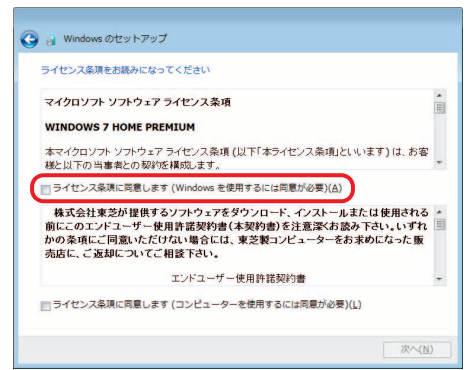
Windows のセットアップ

ライセンス条項をお読みになってください

マイクロソフト ソフトウェア ライセンス条項

WINDOWS 7 HOME PREMIUM

本マイクロソフト ソフトウェア ライセンス条項 (以下「本ライセンス条項」といいます) は、お客様と以下の当事者との契約を構成します。

ライセンス条項に同意します (Windows を使用するには同意が必要)(A)

株式会社東芝が提供するソフトウェアをダウンロード、インストールまたは使用される前にこのエンドユーザー使用許諾契約書(本契約書)を注意深くお読み下さい。いずれかの条項にご同意いただけない場合には、東芝製コンピューターをお求めになった販売店に、ご返却についてご相談下さい。

エンドユーザー使用許諾契約書

ライセンス条項に同意します (コンピューターを使用するには同意が必要)(L)

次へ(N)